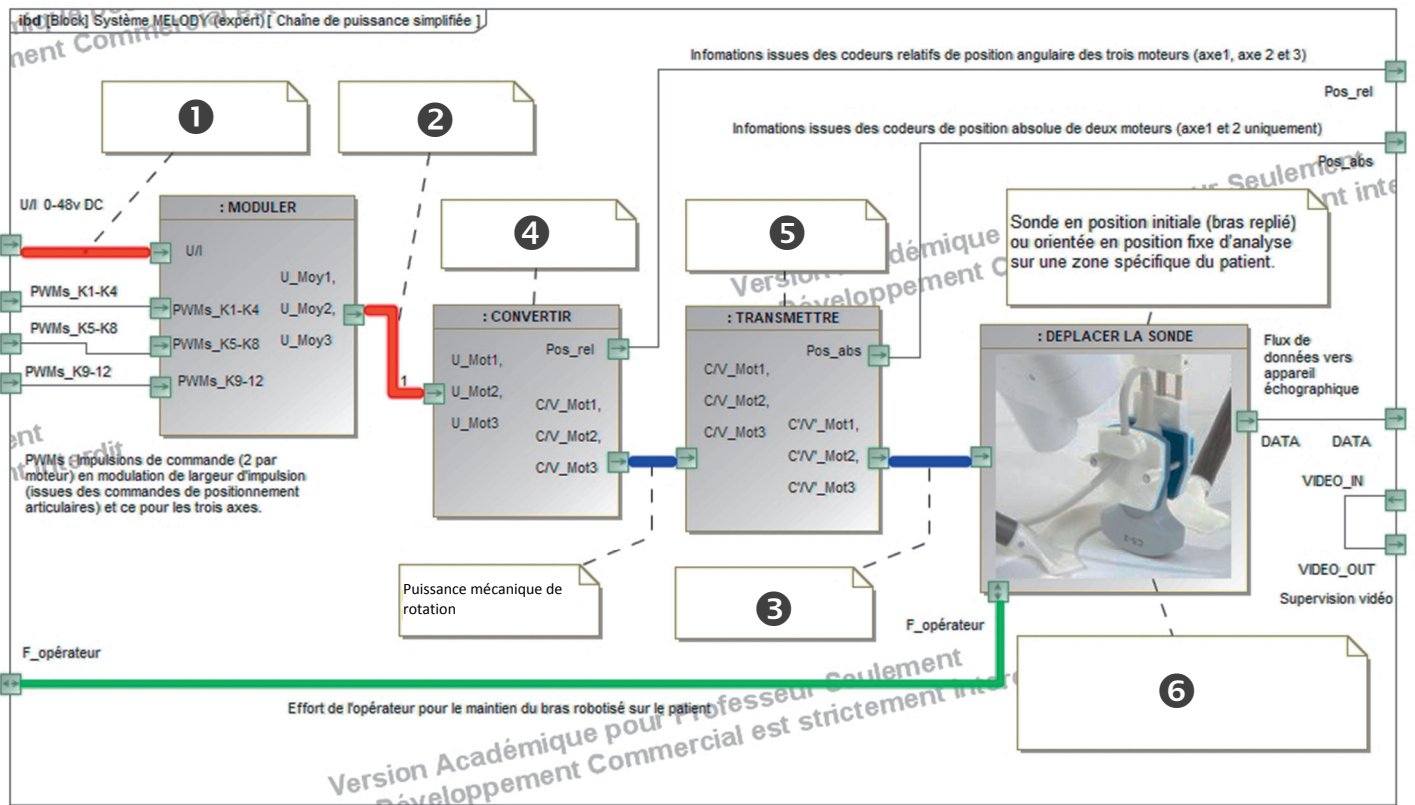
ibd [Block] Système MELODY (expert) [ Chaîne de puissance simplifiée ]

ment Commercial

❶

❷

Infomations issues des codeurs relatifs de position angulaire des trois moteurs (axe1, axe 2 et 3)

Pos_rel

Infomations issues des codeurs de position absolue de deux moteurs (axe1 et 2 uniquement)

Pos_abs

U/I 0-48v DC

: MODULER

U/I

U_Moy1,

U_Moy2,

U_Moy3

PWMs_K1-K4

PWMs_K1-K4

PWMs_K5-K8

PWMs_K5-K8

PWMs_K9-12

PWMs_K9-12

❹

❺

Sonde en position initiale (bras replié) ou orientée en position fixe d'analyse sur une zone spécifique du patient.

: CONVERTIR

U_Mot1,

U_Mot2,

U_Mot3

Pos_rel

C/V_Mot1,

C/V_Mot2,

C/V_Mot3

1

: TRANSMETTRE

C/V_Mot1,

C/V_Mot2,

C/V_Mot3

Pos_abs

C'/V'_Mot1,

C'/V'_Mot2,

C'/V'_Mot3

: DEPLACER LA SONDE

Flux de données vers appareil échographique

DATA DATA

VIDEO_IN

VIDEO_OUT

Supervision vidéo

PWMs : Impulsions de commande (2 par moteur) en modulation de largeur d'impulsion (issues des commandes de positionnement articulaires) et ce pour les trois axes.

Puissance mécanique de rotation

❸

F_opérateur

F_opérateur

❻

Effort de l'opérateur pour le maintien du bras robotisé sur le patient

Version Académique pour Professeur Seulement
Développement Commercial est strictement interdit